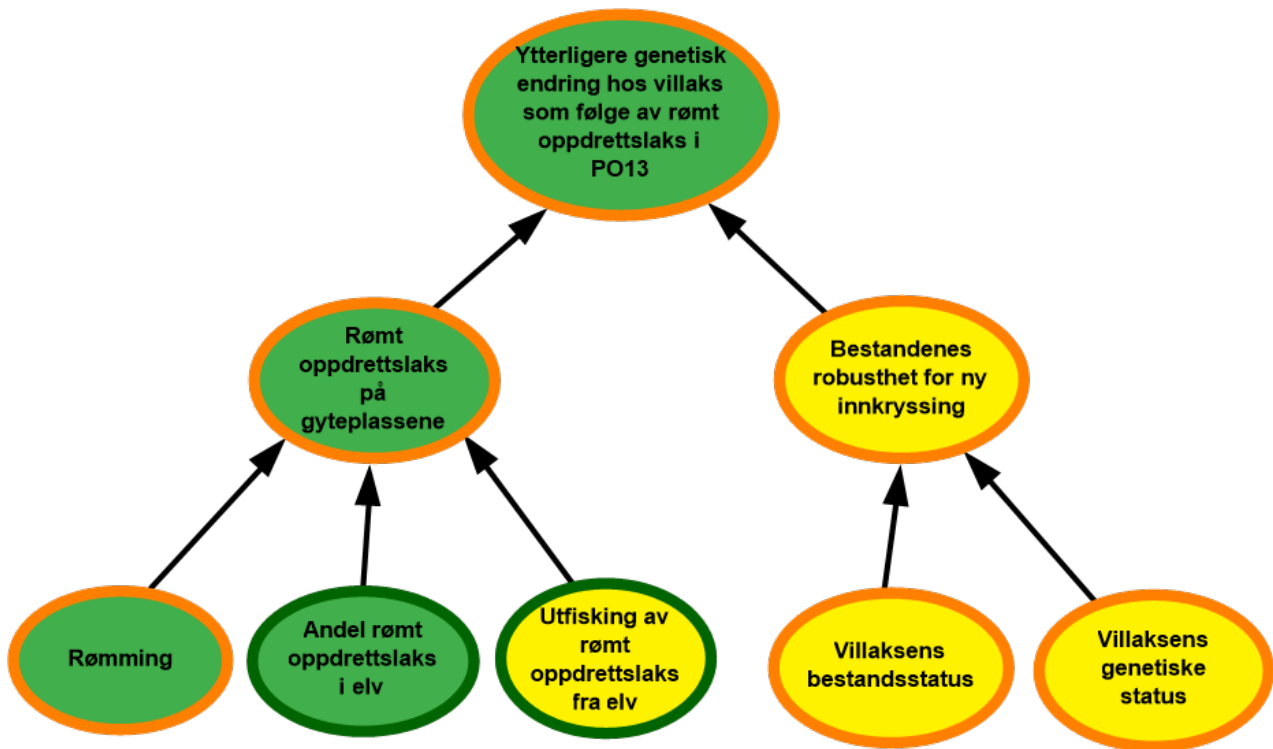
Ytterligere genetisk endring hos villaks som følge av rømt oppdrettslaks i PO13

Rømt oppdrettslaks på gyteplassene

Bestandenes robusthet for ny innkryssing

Rømming

Andel rømt oppdrettslaks i elv

Utfisking av rømt oppdrettslaks fra elv

Villaksens bestandsstatus

Villaksens genetiske status